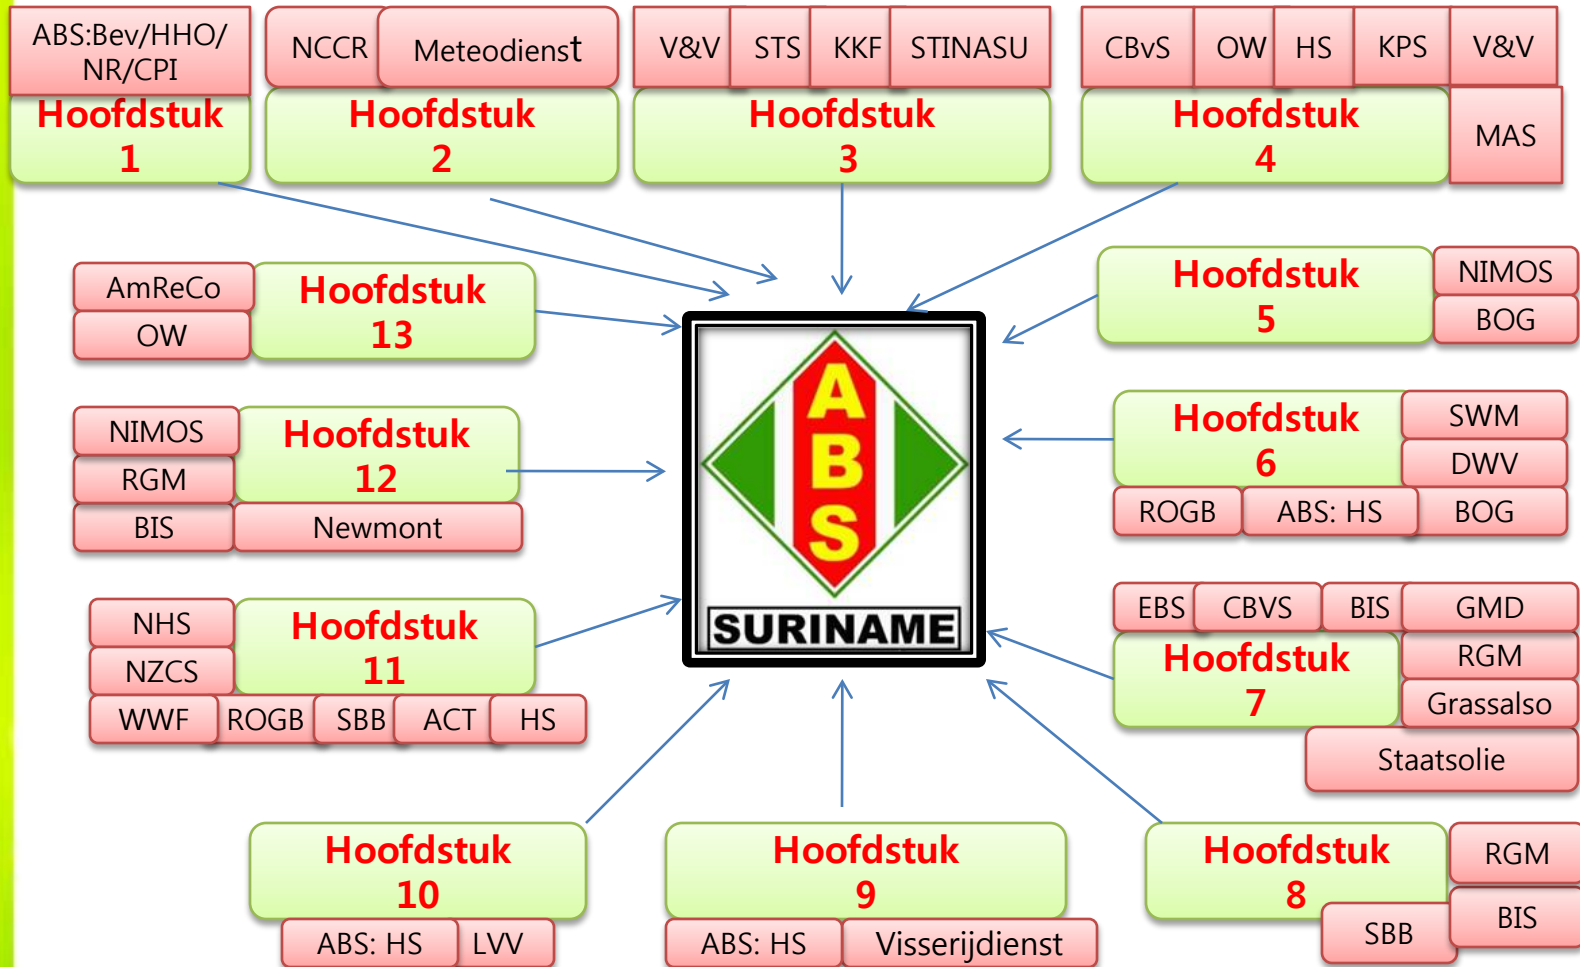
ABS:Bev/HHO/ NR/CPI

Hoofdstuk 1

NCCR

Meteodienst

Hoofdstuk 2

V&V

STS

KKF

STINASU

Hoofdstuk 3

CBvS

OW

HS

KPS

V&V

Hoofdstuk 4

MAS

AmReCo

OW

Hoofdstuk 13

Hoofdstuk 5

NIMOS

BOG

NIMOS

RGM

BIS

Hoofdstuk 12

Newmont

A B S

SURINAME

Hoofdstuk 6

SWM

DWV

ROGB

ABS: HS

BOG

NHS

NZCS

Hoofdstuk 11

WWF

ROGB

SBB

ACT

HS

EBS

CBVS

BIS

GMD

Hoofdstuk 7

RGM

Grassalso

Staatsolie

Hoofdstuk 10

ABS: HS

LVV

Hoofdstuk 9

ABS: HS

Visserijdienst

Hoofdstuk 8

RGM

BIS

SBB